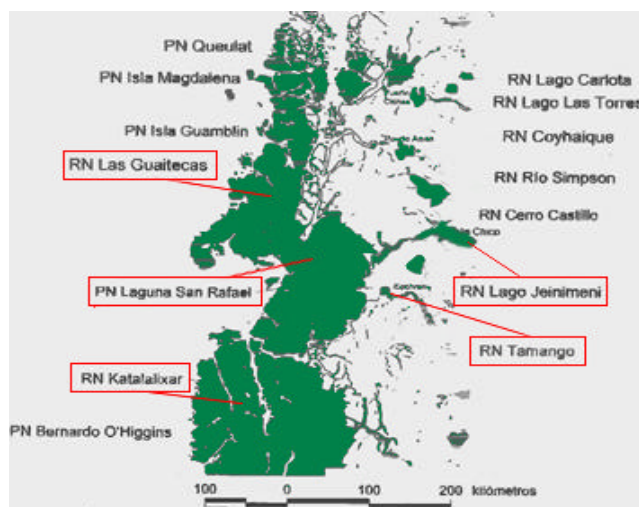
PN Queulat
PN Isla Magdalena
PN Isla Guamblin
RN Las Guaitecas
PN Laguna San Rafael
RN Katalalixar
PN Bernardo O'Higgins
RN Lago Carlota
RN Lago Las Torres
RN Coyhaique
RN Rio Simpson
RN Cerro Castillo
RN Lago Jeinimeni
RN Tamango
100 0 100 200 kilómetros